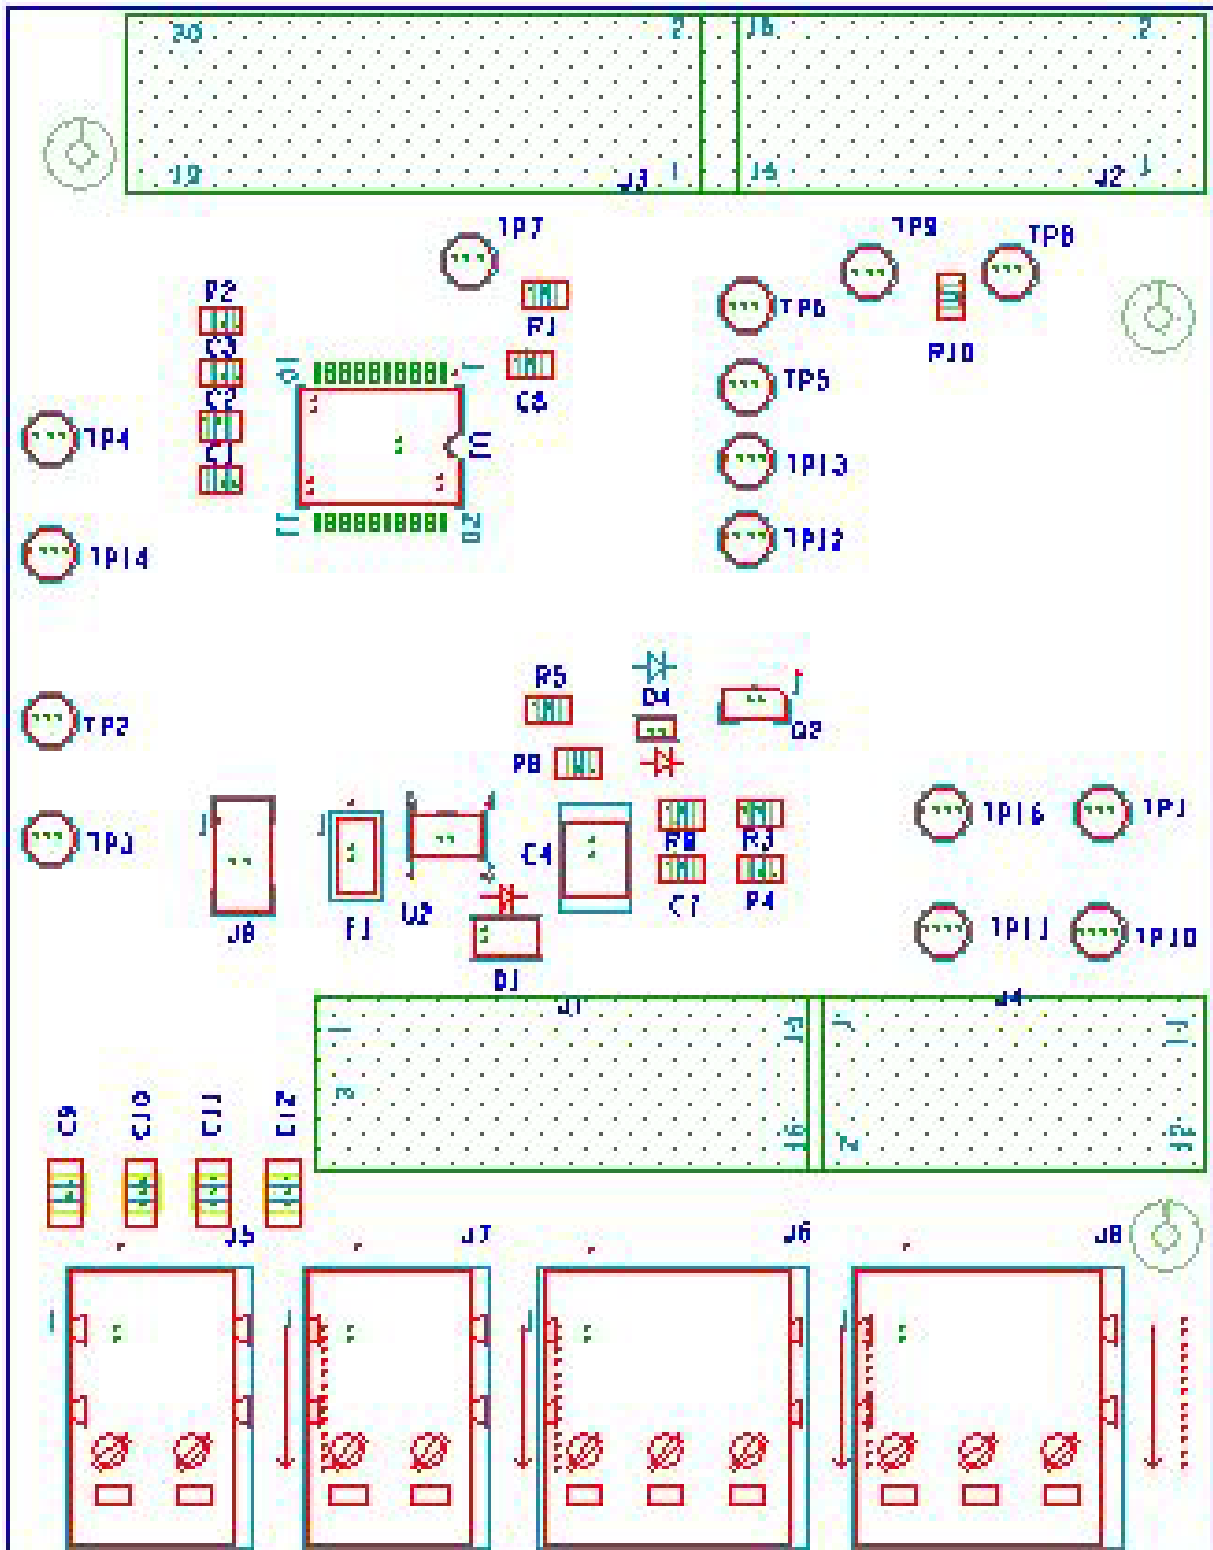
20
2
J6
2
19
J3
1
J4
J2
1
TP7
TP9
TP8
R2
TP6
R1
R10
C3
10
1
C8
TP5
C2
U1
TP4
C1
TP13
11
20
TP14
TP12
R5
D4
1
TP2
Q2
R8
TP16
TP1
TP3
J8
F1
U2
C4
R6
R3
C7
R4
TP11
TP10
D1
J1
J4
C9
C10
C11
C12
J5
J7
J6
J8